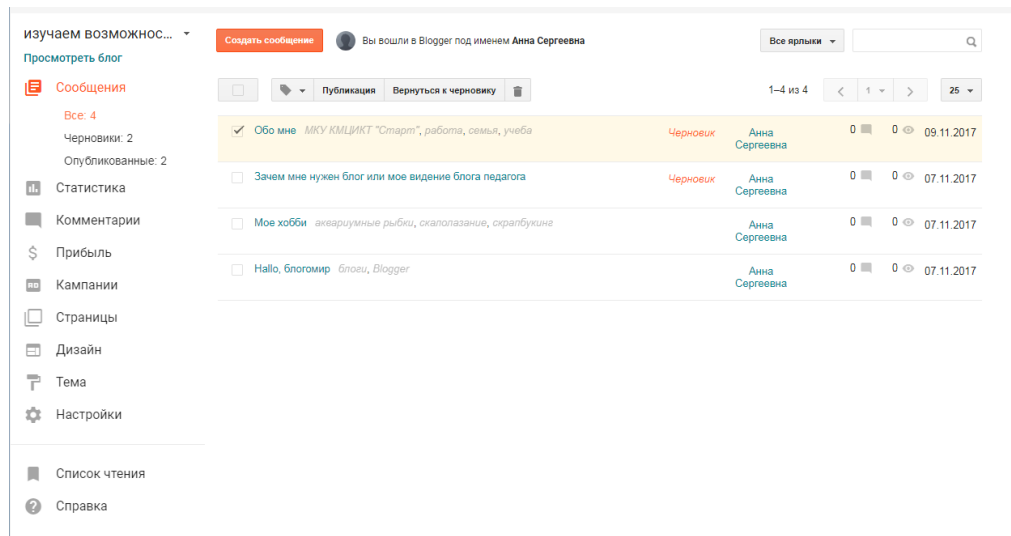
изучаем возможнос...

Просмотреть блог

Сообщения

Все: 4

Черновики: 2

Опубликованные: 2

Статистика

Комментарии

Прибыль

Кампании

Страницы

Дизайн

Тема

Настройки

Список чтения

Справка

Создать сообщение

Вы вошли в Blogger под именем Анна Сергеевна

Все ярлыки

Публикация

Вернуться к черновику

1–4 из 4

1

25

| | Сообщение | Статус | Автор | Комментарии | Просмотры | Дата |
|---|---|---|---|---|---|---|
| ✓ | Обо мне МКУ КМЦИКТ "Старт", работа, семья, учеба | Черновик | Анна Сергеевна | 0 | 0 | 09.11.2017 |
| | Зачем мне нужен блог или мое видение блога педагога | Черновик | Анна Сергеевна | 0 | 0 | 07.11.2017 |
| | Мое хобби аквариумные рыбки, скалолазание, скрапбукинг | | Анна Сергеевна | 0 | 0 | 07.11.2017 |
| | Hallo, блогомир блоги, Blogger | | Анна Сергеевна | 0 | 0 | 07.11.2017 |